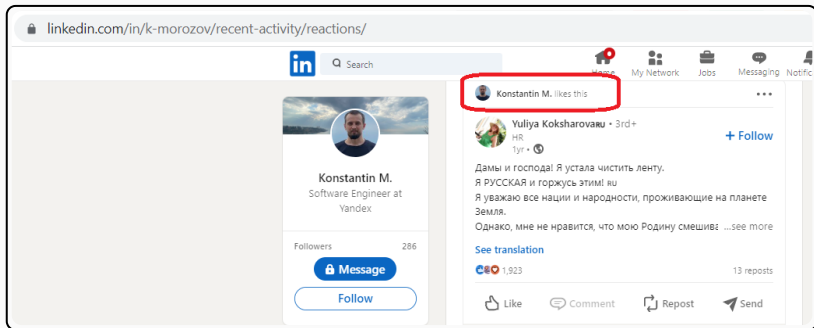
linkedin.com/in/k-morozov/recent-activity/reactions/

in Search

Home My Network Jobs Messaging Notific

Konstantin M.

Software Engineer at Yandex

Followers 286

Message

Follow

Konstantin M. likes this

Yuliya Koksharovaru • 3rd+
HR
1yr •

+ Follow

Дамы и господа! Я устала чистить ленту.
Я РУССКАЯ и горжусь этим! ru
Я уважаю все нации и народности, проживающие на планете Земля.
Однако, мне не нравится, что мою Родину смешива ...see more

See translation

1,923

13 reposts

Like Comment Repost Send